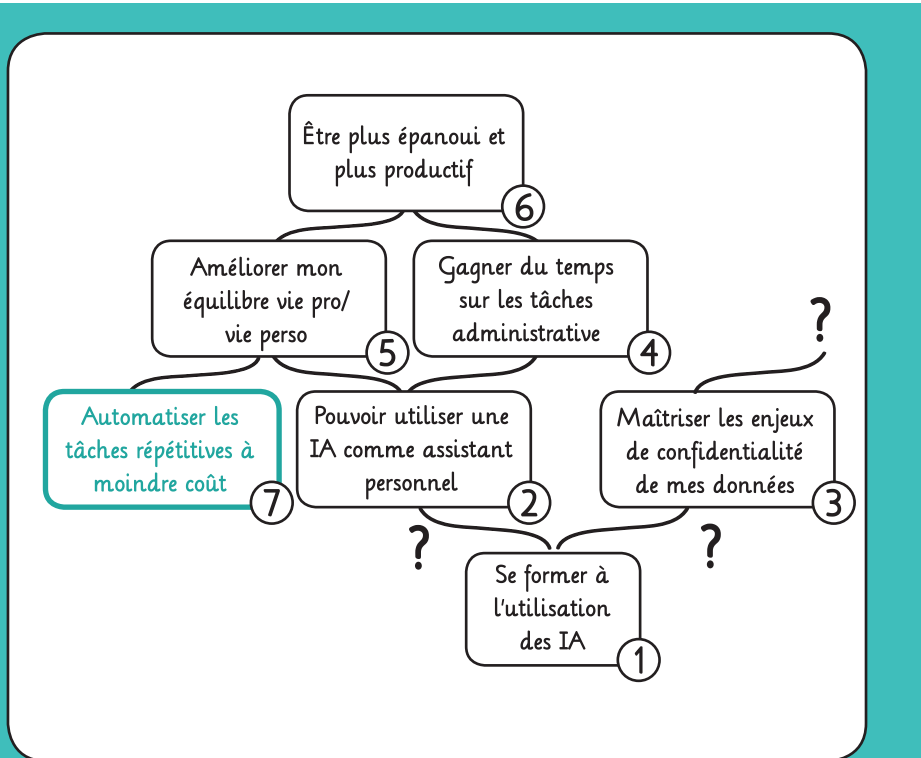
Être plus épanoui et plus productif
6

Améliorer mon équilibre vie pro/ vie perso
5

Gagner du temps sur les tâches administrative
4

?

Automatiser les tâches répétitives à moindre coût
7

Pouvoir utiliser une IA comme assistant personnel
2

Maîtriser les enjeux de confidentialité de mes données
3

?

?

Se former à l'utilisation des IA
1